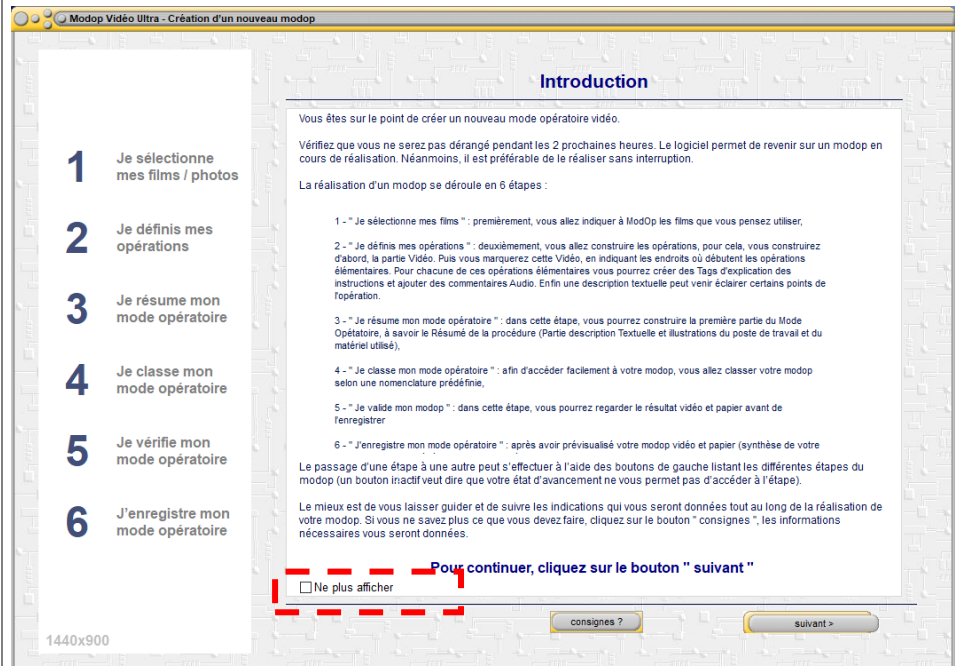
Modop Vidéo Ultra - Création d'un nouveau modop

1 Je sélectionne mes films / photos

2 Je définis mes opérations

3 Je résume mon mode opératoire

4 Je classe mon mode opératoire

5 Je vérifie mon mode opératoire

6 J'enregistre mon mode opératoire

1440x900

Introduction

Vous êtes sur le point de créer un nouveau mode opératoire vidéo.

Vérifiez que vous ne serez pas dérangé pendant les 2 prochaines heures. Le logiciel permet de revenir sur un modop en cours de réalisation. Néanmoins, il est préférable de le réaliser sans interruption.

La réalisation d'un modop se déroule en 6 étapes :

1 - " Je sélectionne mes films " : premièrement, vous allez indiquer à ModOp les films que vous pensez utiliser,

2 - " Je définis mes opérations " : deuxièmement, vous allez construire les opérations, pour cela, vous construirez d'abord, la partie Vidéo. Puis vous marquerez cette Vidéo, en indiquant les endroits où débutent les opérations élémentaires. Pour chacune de ces opérations élémentaires vous pourrez créer des Tags d'explication des instructions et ajouter des commentaires Audio. Enfin une description textuelle peut venir éclairer certains points de l'opération.

3 - " Je résume mon mode opératoire " : dans cette étape, vous pourrez construire la première partie du Mode Opétatoire, à savoir le Résumé de la procédure (Partie description Textuelle et illustrations du poste de travail et du matériel utilisé),

4 - " Je classe mon mode opératoire " : afin d'accéder facilement à votre modop, vous allez classer votre modop selon une nomenclature prédéfinie,

5 - " Je valide mon modop " : dans cette étape, vous pourrez regarder le résultat vidéo et papier avant de l'enregistrer

6 - " J'enregistre mon mode opératoire " : après avoir prévisualisé votre modop vidéo et papier (synthèse de votre

Le passage d'une étape à une autre peut s'effectuer à l'aide des boutons de gauche listant les différentes étapes du modop (un bouton inactif veut dire que votre état d'avancement ne vous permet pas d'accéder à l'étape).

Le mieux est de vous laisser guider et de suivre les indications qui vous seront données tout au long de la réalisation de votre modop. Si vous ne savez plus ce que vous devez faire, cliquez sur le bouton " consignes ", les informations nécessaires vous seront données.

Pour continuer, cliquez sur le bouton " suivant "

Ne plus afficher

consignes ?

suivant >